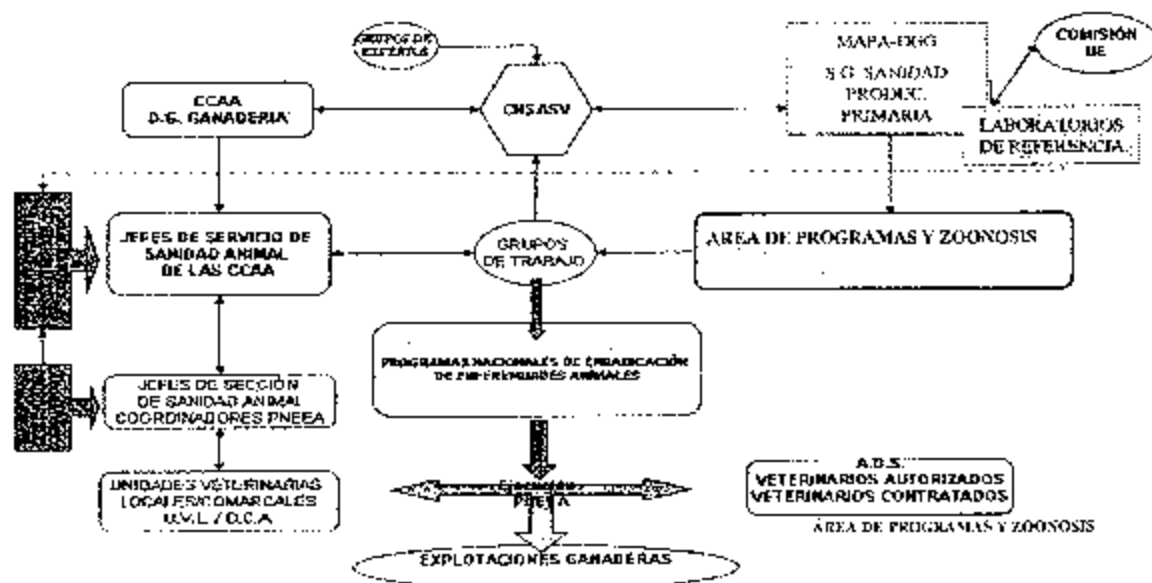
GRUPOS DE EXPERTOS

MAPA-DGG
S.G. SANIDAD PRODUC. PRIMARIA

COMISIÓN UE

CCAA
D.G. GANADERIA

CNSASV

LABORATORIOS DE REFERENCIA

JEFES DE SERVICIO DE SANIDAD ANIMAL DE LAS CCAA

GRUPOS DE TRABAJO

AREA DE PROGRAMAS Y ZOONOSIS

PROGRAMAS NACIONALES DE ERRADICACIÓN DE ENFERMEDADES ANIMALES

JEFES DE SECCIÓN DE SANIDAD ANIMAL COORDINADORES PNEEA

UNIDADES VETERINARIAS LOCALES/COMARCALES U.V.L / O.C.A

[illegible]
PNEEA

A.D.S.
VETERINARIOS AUTORIZADOS
VETERINARIOS CONTRATADOS

AREA DE PROGRAMAS Y ZOONOSIS

EXPLOTACIONES GANADERAS